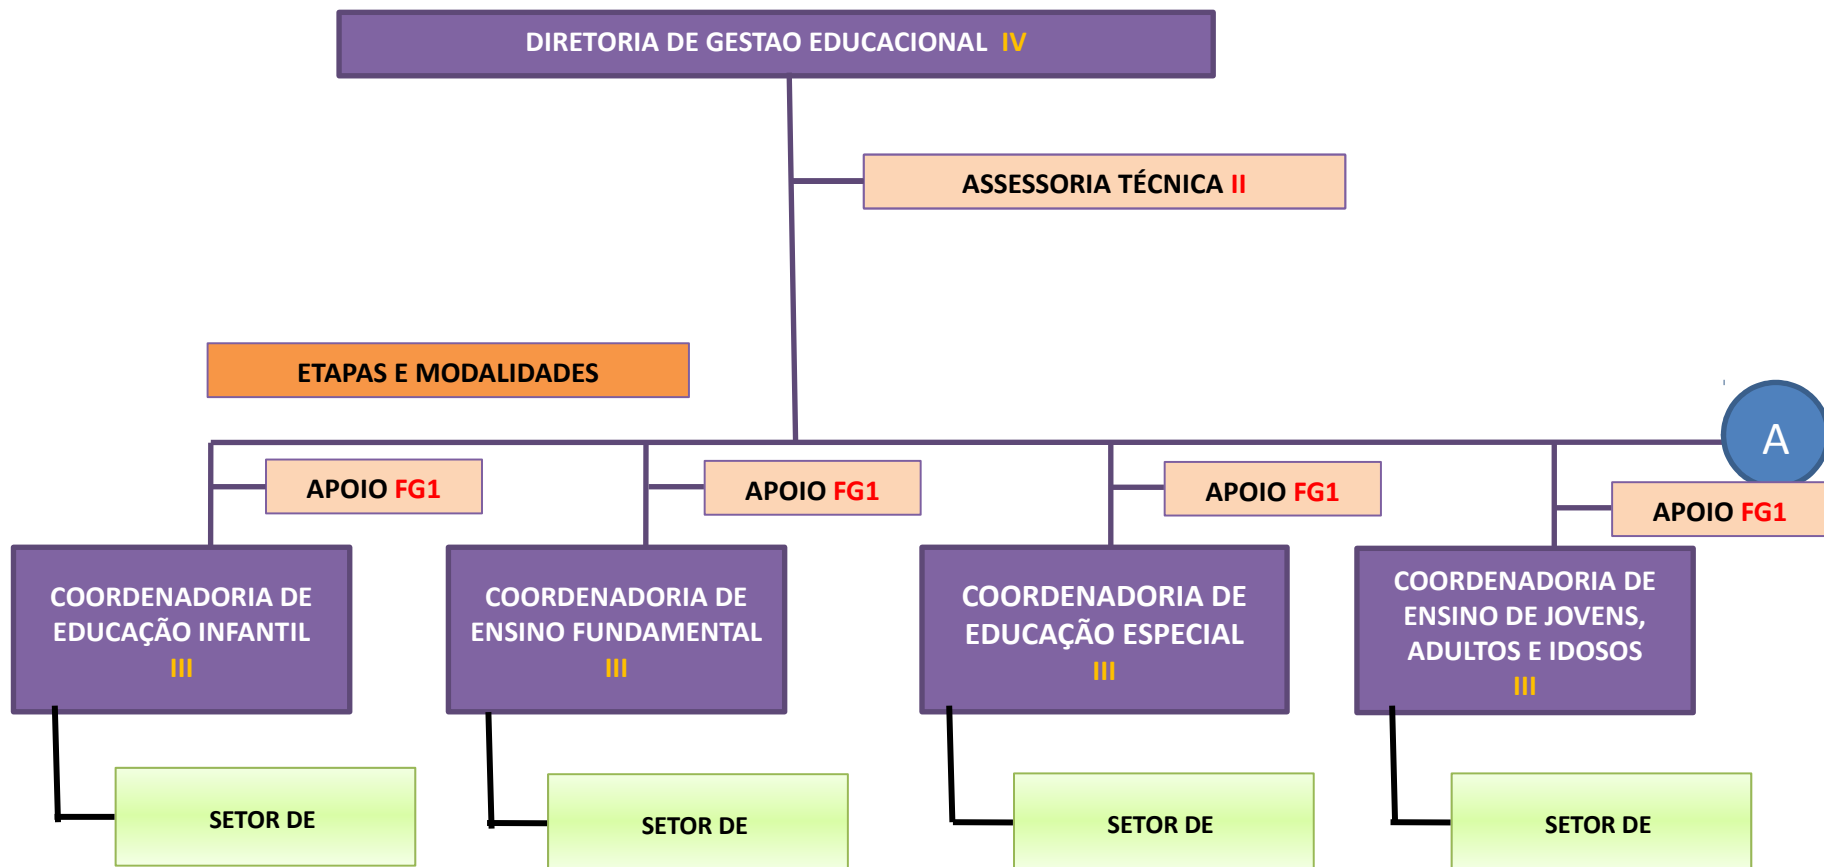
DIRETORIA DE GESTAO EDUCACIONAL IV

ASSESSORIA TÉCNICA II

ETAPAS E MODALIDADES

A

APOIO FG1

APOIO FG1

APOIO FG1

APOIO FG1

COORDENADORIA DE EDUCAÇÃO INFANTIL III

COORDENADORIA DE ENSINO FUNDAMENTAL III

COORDENADORIA DE EDUCAÇÃO ESPECIAL III

COORDENADORIA DE ENSINO DE JOVENS, ADULTOS E IDOSOS III

SETOR DE

SETOR DE

SETOR DE

SETOR DE